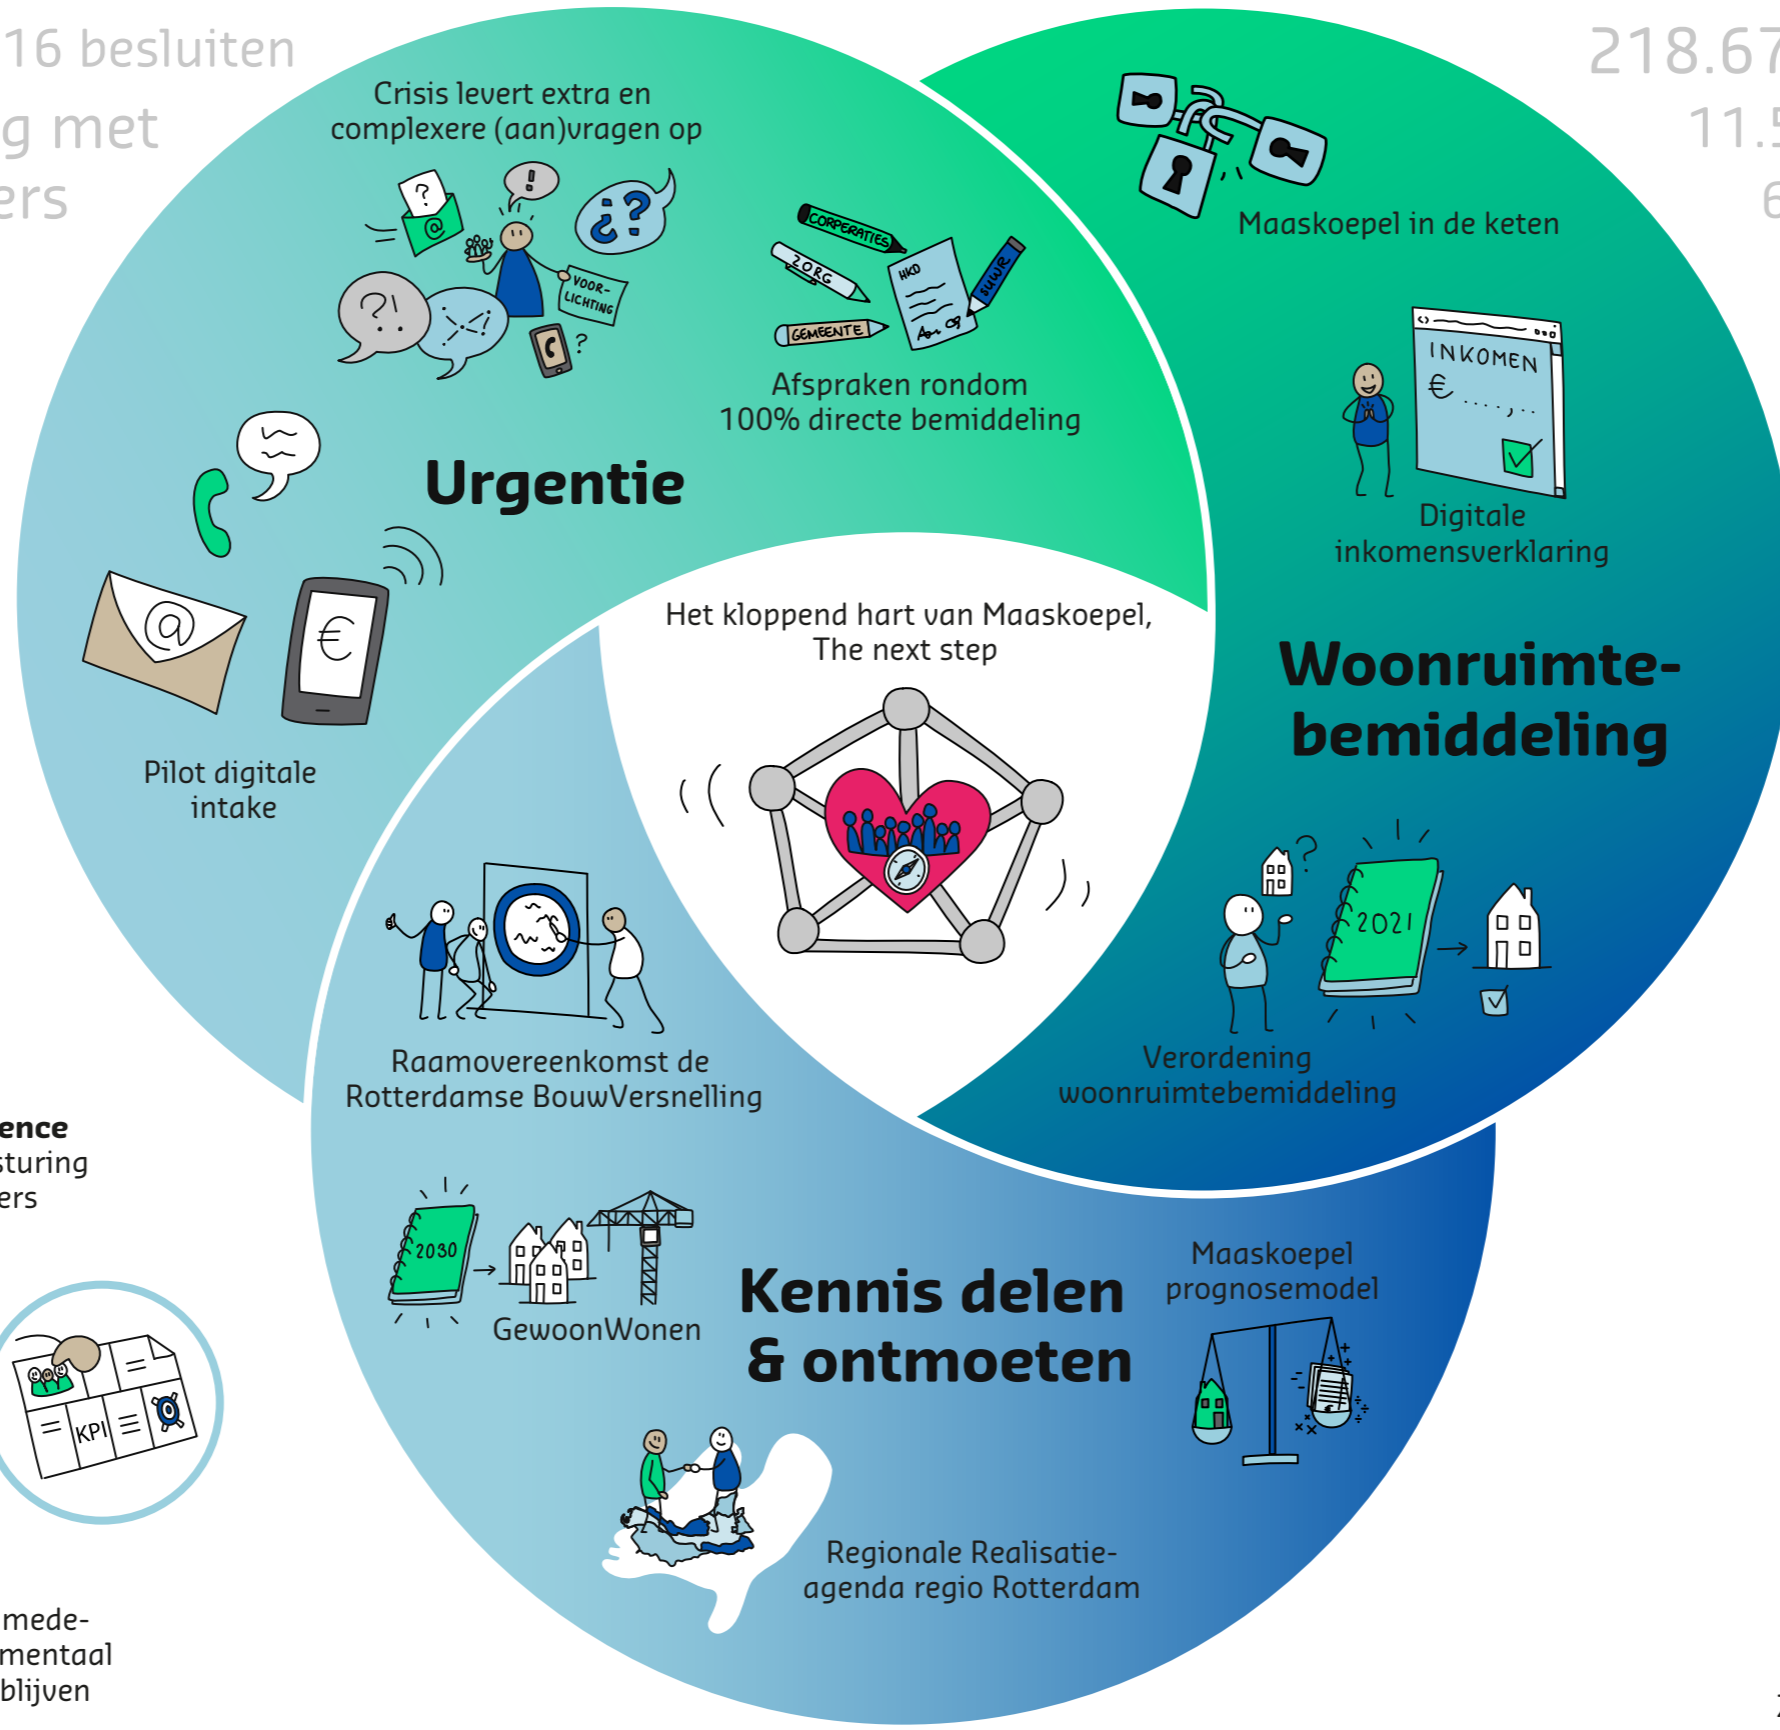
16 besluiten
g met
ers

218.67
11.5
6

Crisis levert extra en complexere (aan)vragen op

VOORLICHTING

CORPERATIES
ZORG
GEMEENTE
HKD
SUWI

Afspraken rondom 100% directe bemiddeling

Maaskoepel in de keten

INKOMEN
€

Digitale inkomensverklaring

Urgentie

Pilot digitale intake

Het kloppend hart van Maaskoepel, The next step

Woonruimte-bemiddeling

2021

Verordening woonruimtebemiddeling

Raamovereenkomst de Rotterdamse BouwVersnelling

ence
sturing
ers

2030

GewoonWonen

Kennis delen & ontmoeten

Maaskoepel prognosemodel

KPI

Regionale Realisatie-agenda regio Rotterdam

mede-
mentaal
blijven